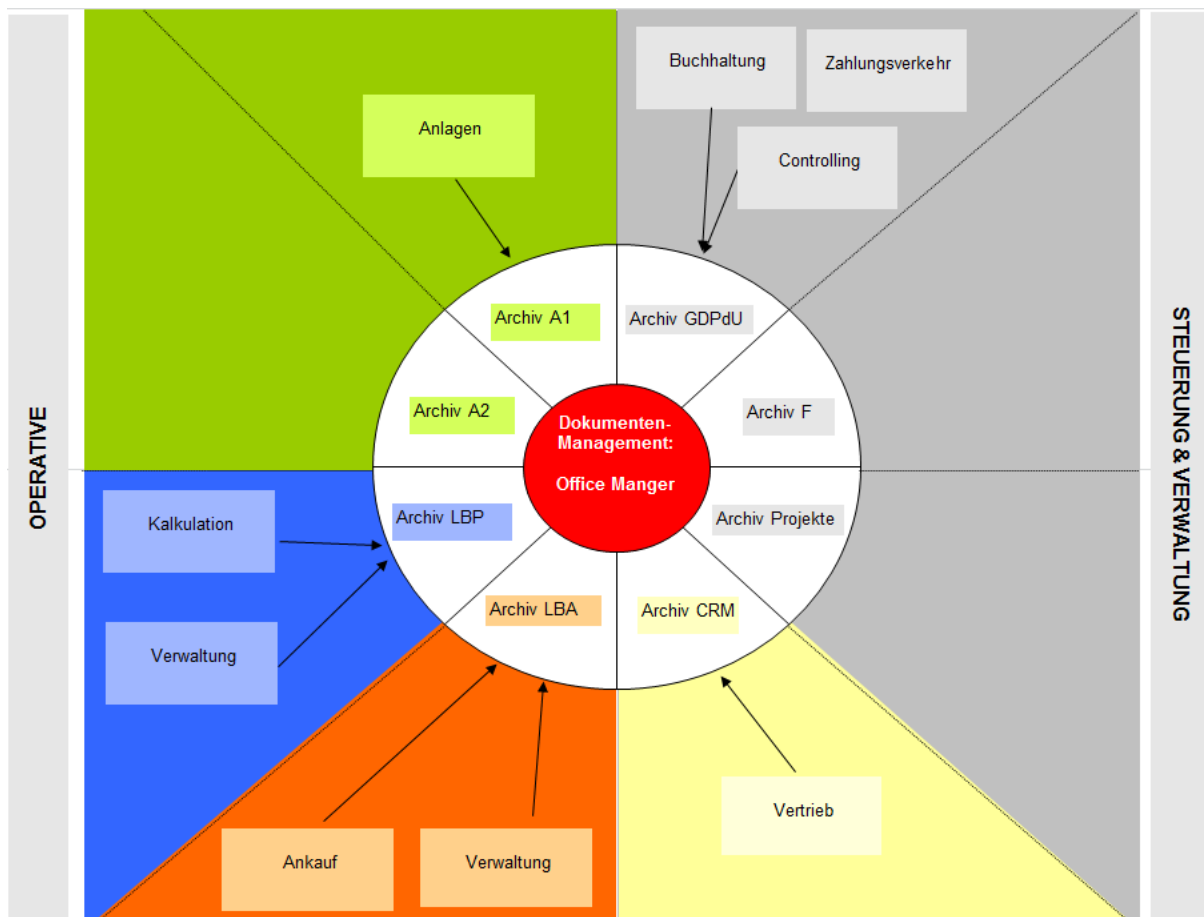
OPERATIVE

Anlagen

Buchhaltung

Zahlungsverkehr

Controlling

STEUERUNG & VERWALTUNG

Archiv A1

Archiv GDPdU

Archiv A2

Dokumenten-Management:

Office Manger

Archiv F

Kalkulation

Archiv LBP

Archiv Projekte

Archiv LBA

Archiv CRM

Verwaltung

Vertrieb

Ankauf

Verwaltung